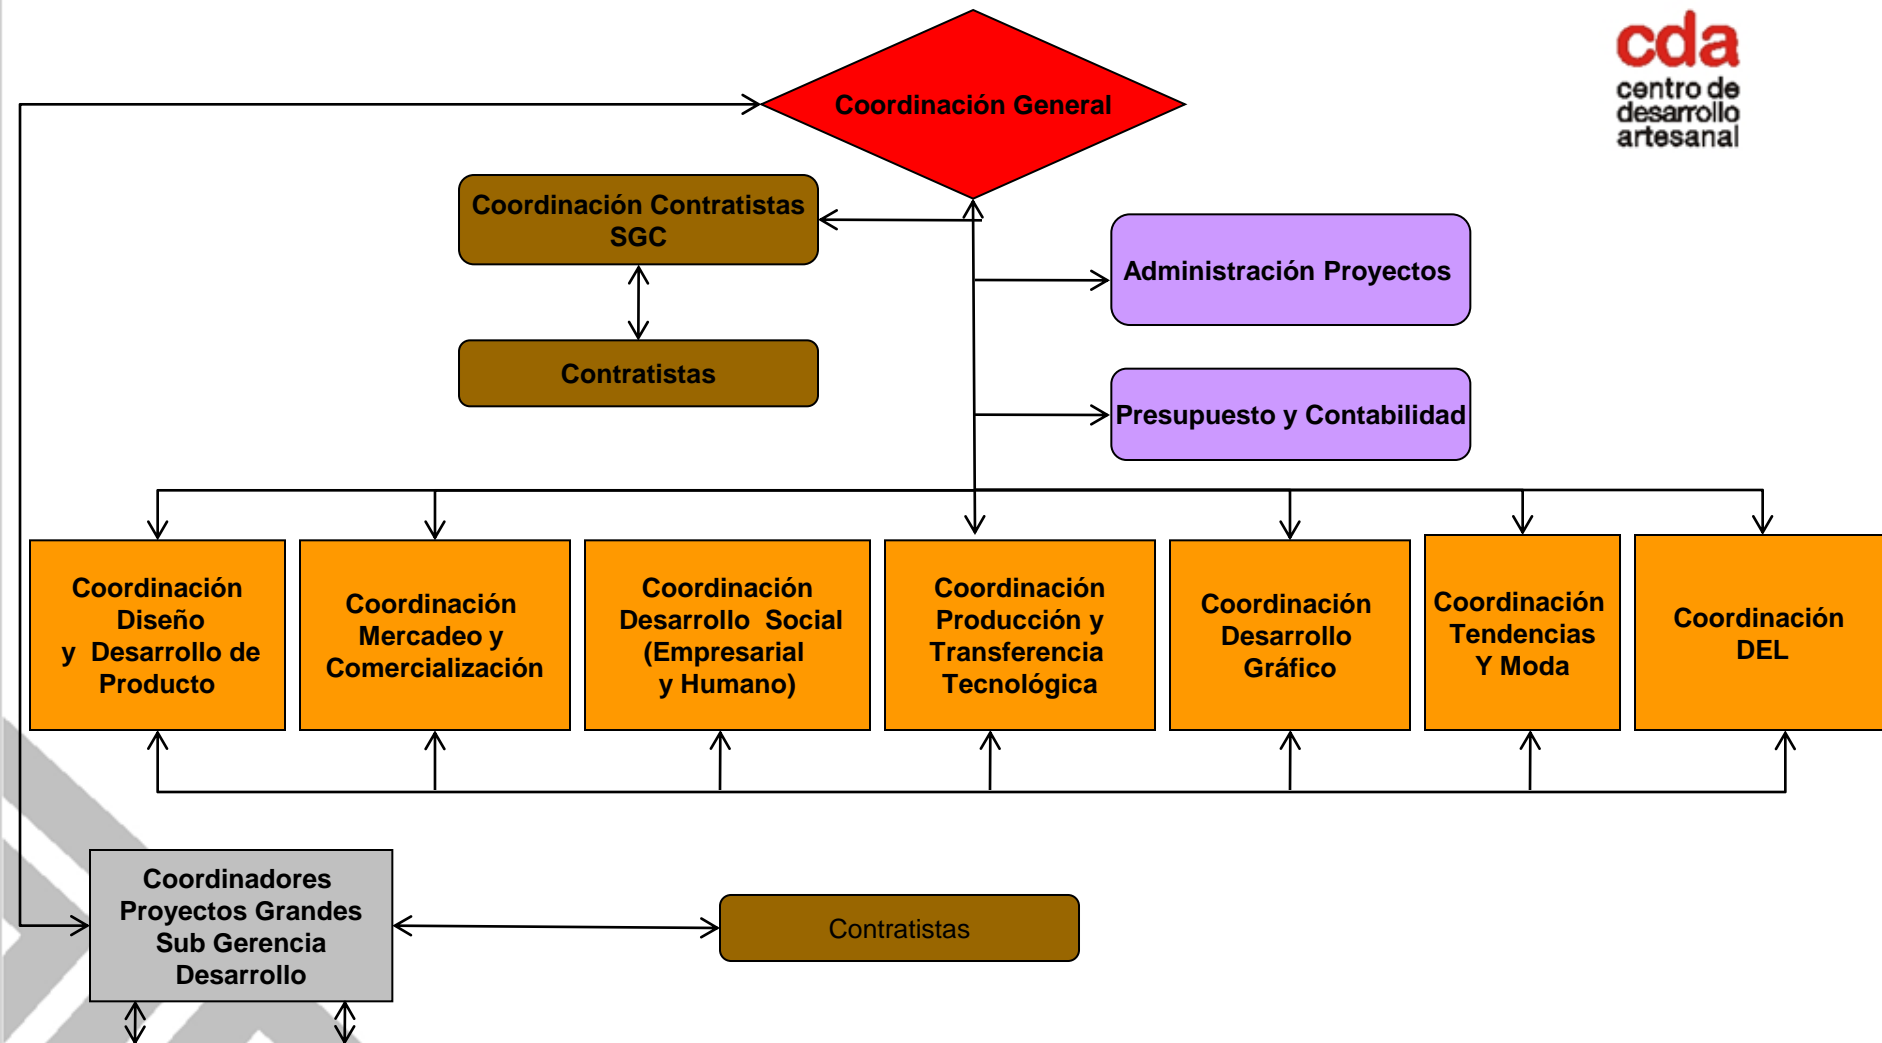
cda
centro de desarrollo artesanal

Coordinación General

Coordinación Contratistas SGC

Contratistas

Administración Proyectos

Presupuesto y Contabilidad

Coordinación Diseño y Desarrollo de Producto

Coordinación Mercadeo y Comercialización

Coordinación Desarrollo Social (Empresarial y Humano)

Coordinación Producción y Transferencia Tecnológica

Coordinación Desarrollo Gráfico

Coordinación Tendencias Y Moda

Coordinación DEL

Coordinadores Proyectos Grandes Sub Gerencia Desarrollo

Contratistas